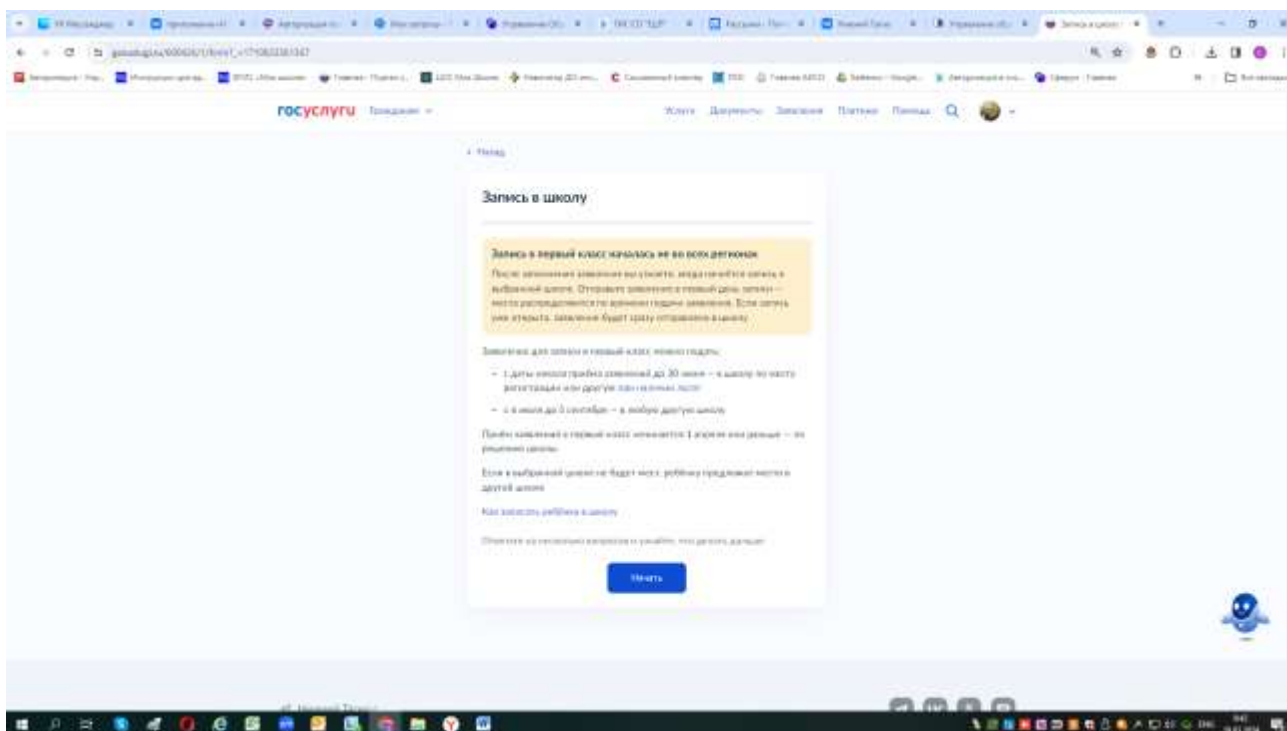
госуслуги Граждане

Услуги Документы Заявления Платежи Помощь

< Назад

Запись в школу

Запись в первый класс началась не во всех регионах

После заполнения заявления вы узнаете, когда начнётся запись в выбранной школе. Отправьте заявление в первый день записи — места распределяются по времени подачи заявления. Если запись уже открыта, заявление будет сразу отправлено в школу

Заявление для записи в первый класс можно подать:

• с даты начала приёма заявлений до 30 июня — в школу по месту регистрации или другую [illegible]

• с 6 июля до 5 сентября — в любую другую школу

Приём заявлений в первый класс начинается 1 апреля или раньше — по решению школы

Если в выбранной школе не будет мест, ребёнку предложат место в другой школе

Как записать ребёнка в школу

Ответьте на несколько вопросов и узнайте, что делать дальше

Начать